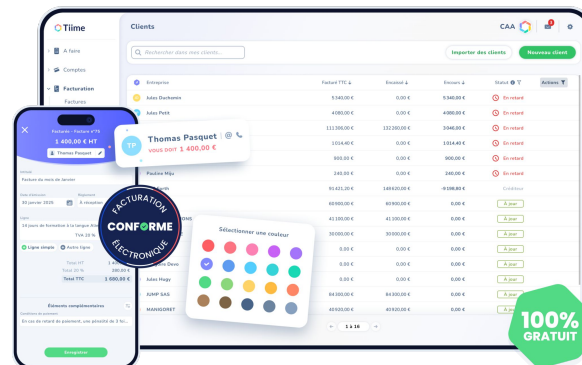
Tiime

À faire

Comptes

Facturation

Factures

Clients

CAA

Rechercher dans mes clients...

Importer des clients

Nouveau client

| Entreprise | Facturé TTC | Encaissé | Encours | Statut | Actions |
|---|---|---|---|---|---|
| Jules Duchemin | 5 540,00 € | 0,00 € | 5 540,00 € | En retard | |
| Julos Petit | 4 080,00 € | 0,00 € | 4 080,00 € | En retard | |
| | 111 300,00 € | 132 200,00 € | 3 040,00 € | En retard | |
| | 1 024,40 € | 0,00 € | 1 024,40 € | En retard | |
| | 800,00 € | 0,00 € | 800,00 € | En retard | |
| Pauline Mjiu | 240,00 € | 0,00 € | 240,00 € | En retard | |
| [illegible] | 91 631,20 € | 149 620,00 € | -9 098,80 € | Créditeur | |
| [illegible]ONS | 60 900,00 € | 60 900,00 € | 0,00 € | À jour | |
| | 41 100,00 € | 41 100,00 € | 0,00 € | À jour | |
| | 39 000,00 € | 39 000,00 € | 0,00 € | À jour | |
| | 0,00 € | 0,00 € | 0,00 € | À jour | |
| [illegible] Devo | 0,00 € | 0,00 € | 0,00 € | À jour | |
| Julien Hagy | 0,00 € | 0,00 € | 0,00 € | À jour | |
| JUMP SAS | 84 300,00 € | 84 300,00 € | 0,00 € | À jour | |
| MANGORET | 40 920,00 € | 40 920,00 € | 0,00 € | À jour | |

1 à 16

Sélectionner une couleur

FACTURATION
CONFORME
ÉLECTRONIQUE

TP
Thomas Pasquet
VOUS DOIT 1 400,00 €

Facturée - Facture n°78
1 400,00 € HT
Thomas Pasquet

Facture du mois de Janvier

Date d'émission
05 janvier 2026
Règlement
À réception

Ligne
14 jours de formation à la langue A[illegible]

TVA 20 %

Ligne simple
Autre ligne

Total HT
Total TVA 20 %
Total TTC 1 680,00 €
200,00 €

Éléments complémentaires

Conditions de paiement
En cas de retard de paiement, une pénalité de 3 fo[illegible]

Enregistrer

100%
GRATUIT